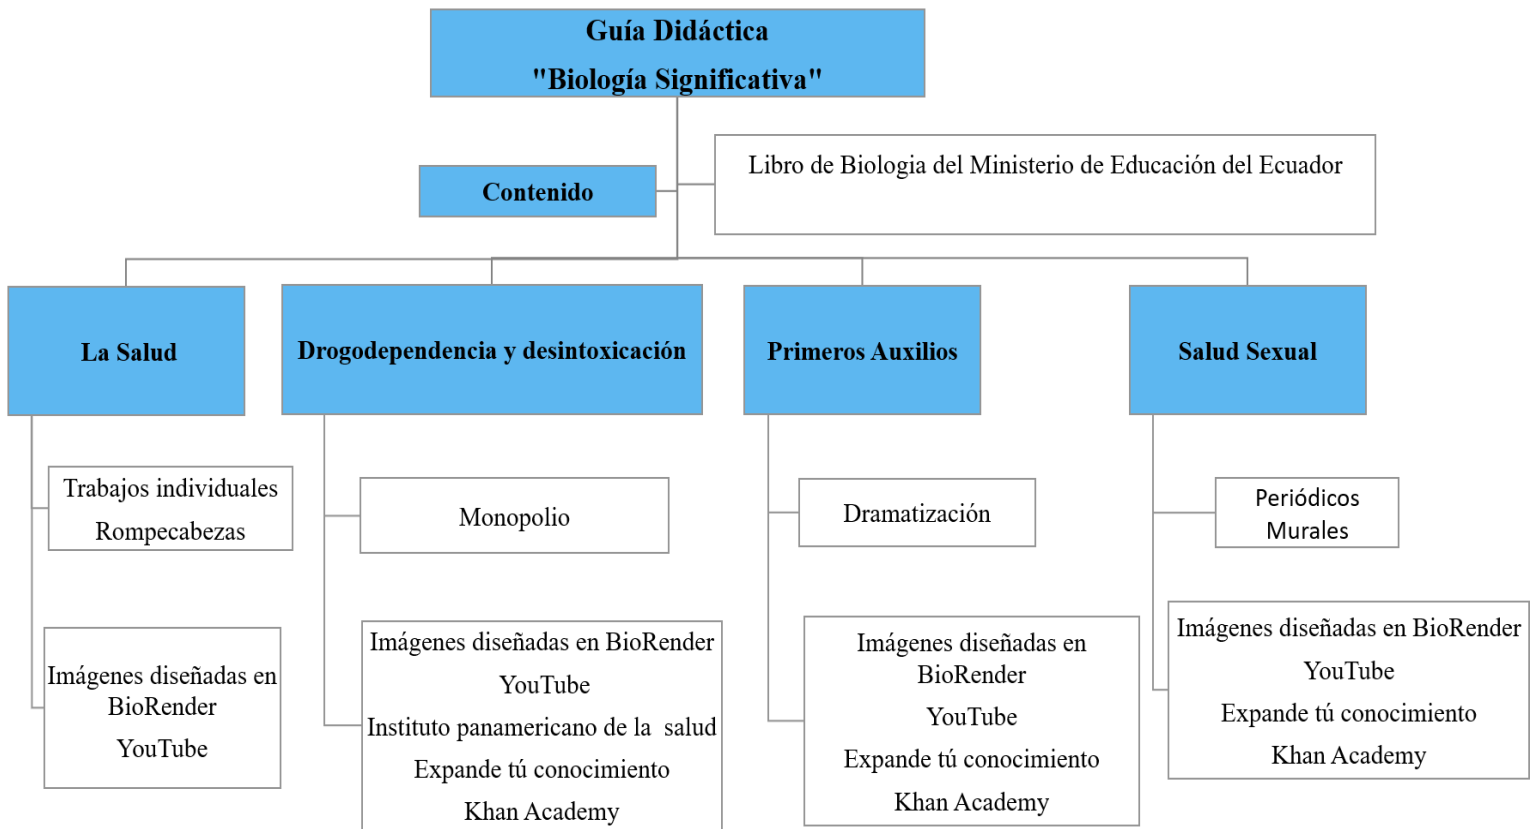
Guía Didáctica
"Biología Significativa"

Contenido

Libro de Biologia del Ministerio de Educación del Ecuador

La Salud

Drogodependencia y desintoxicación

Primeros Auxilios

Salud Sexual

Trabajos individuales
Rompecabezas

Imágenes diseñadas en BioRender
YouTube

Monopolio

Imágenes diseñadas en BioRender
YouTube
Instituto panamericano de la salud
Expande tú conocimiento
Khan Academy

Dramatización

Imágenes diseñadas en BioRender
YouTube
Expande tú conocimiento
Khan Academy

Periódicos
Murales

Imágenes diseñadas en BioRender
YouTube
Expande tú conocimiento
Khan Academy